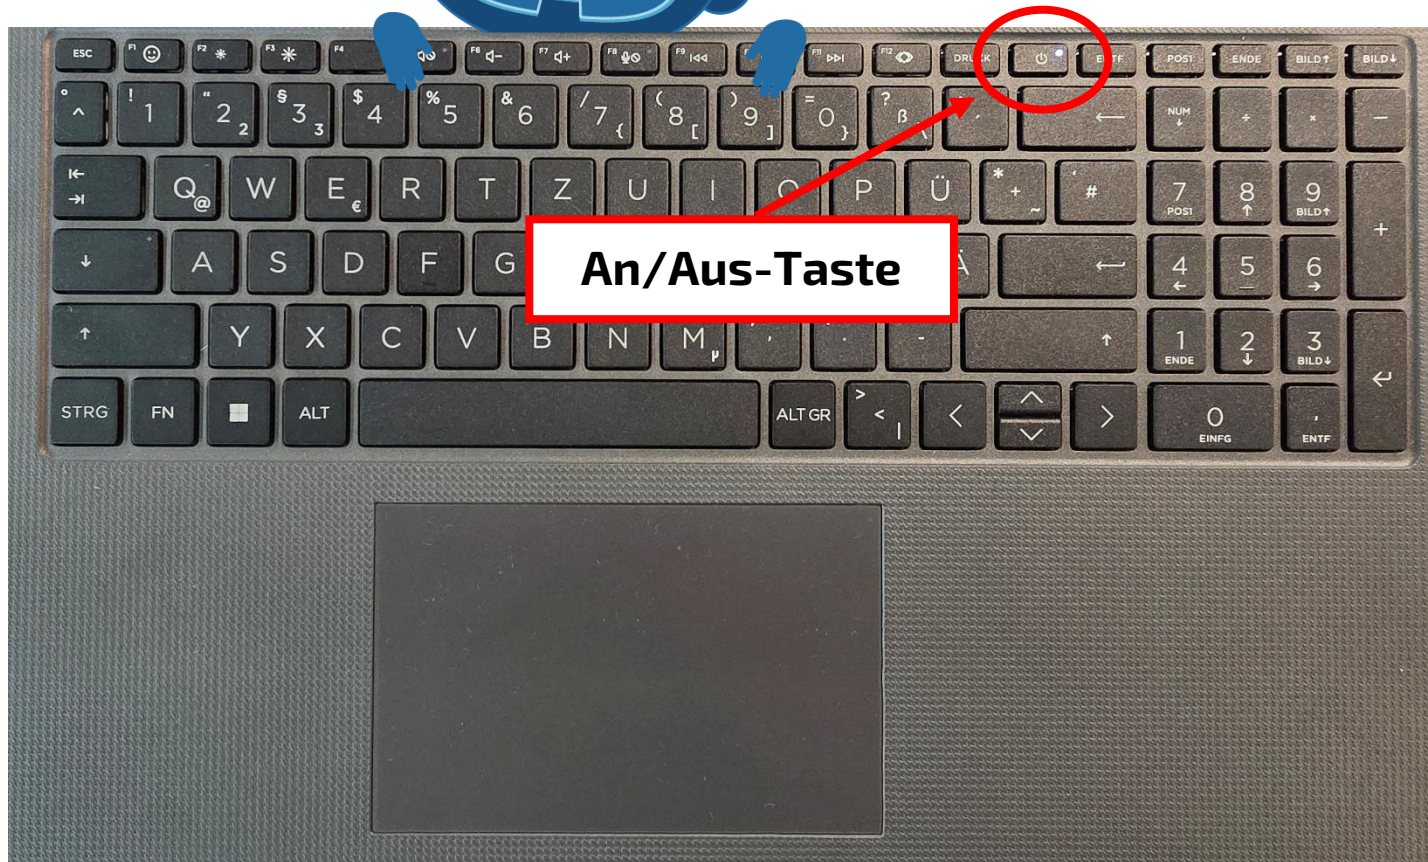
An/Aus-Taste

ESC F1 F2 F3 F4 F6 F7 F8 F9 F11 F12 DRUCK ENTF POS1 ENDE BILD↑ BILD↓

° ^ ! 1 " 2 ² § 3 ³ $ 4 % 5 & 6 / 7 { ( 8 [ ) 9 ] = 0 } ? ß \ NUM - *

Q @ W E € R T Z U I O P Ü * + ~ # 7 POS1 8 9 BILD↑ +

A S D F G Ä 4 5 6

Y X C V B N M µ , . - 1 ENDE 2 3 BILD↓

STRG FN ALT ALT GR > < | 0 EINFG , ENTF